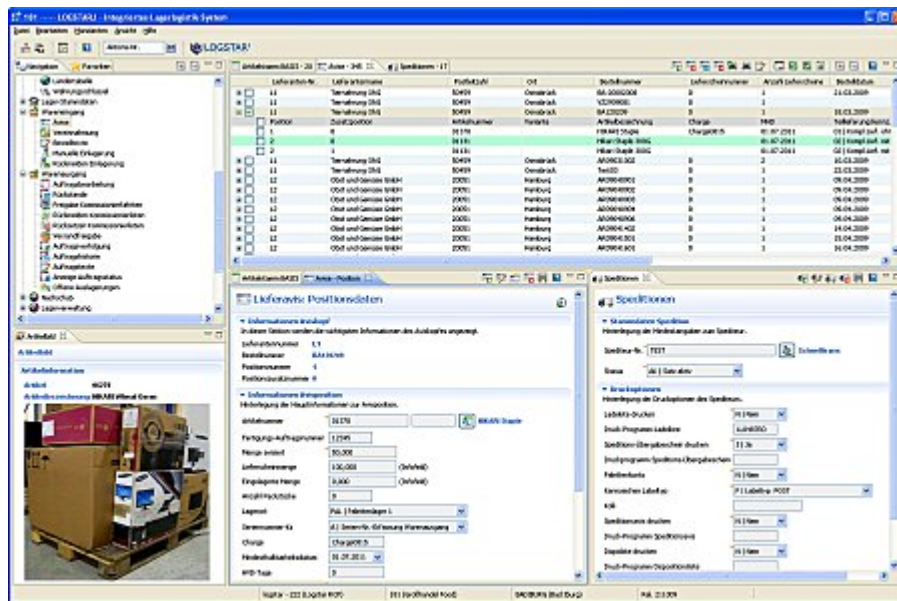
LOGSTAR - Integriertes Lagerlogistik System

LOGSTAR

Lieferavis: Positionsdaten

Informationen Avisekopf

Lieferavisnummer

Bestellnummer

Positionsnummer

Informationen Avisposition

Artikelnummer

Menge avisiert

Lieferschein

Charge

Lagerort

Mindesthaltbarkeitsdatum

Speditionen

Stammdaten Spedition

Spediteur-Nr. TEST

Status

Druckoptionen

Ladeliste drucken

Spediteurs-Übergabeschein drucken

Palettenlabels

Kennzeichen Labellayout

Speditionsavis drucken

Dispoliste drucken

Artikelbild

Artikelinformation

Artikel

Artikelbezeichnung

Navigation

Favoriten

Lieferavis

Wareneingang

Warenausgang

Nachschub

Lagerverwaltung

Termalhung GbR

Obst und Gemüse GmbH

Osnabrück

Hamburg